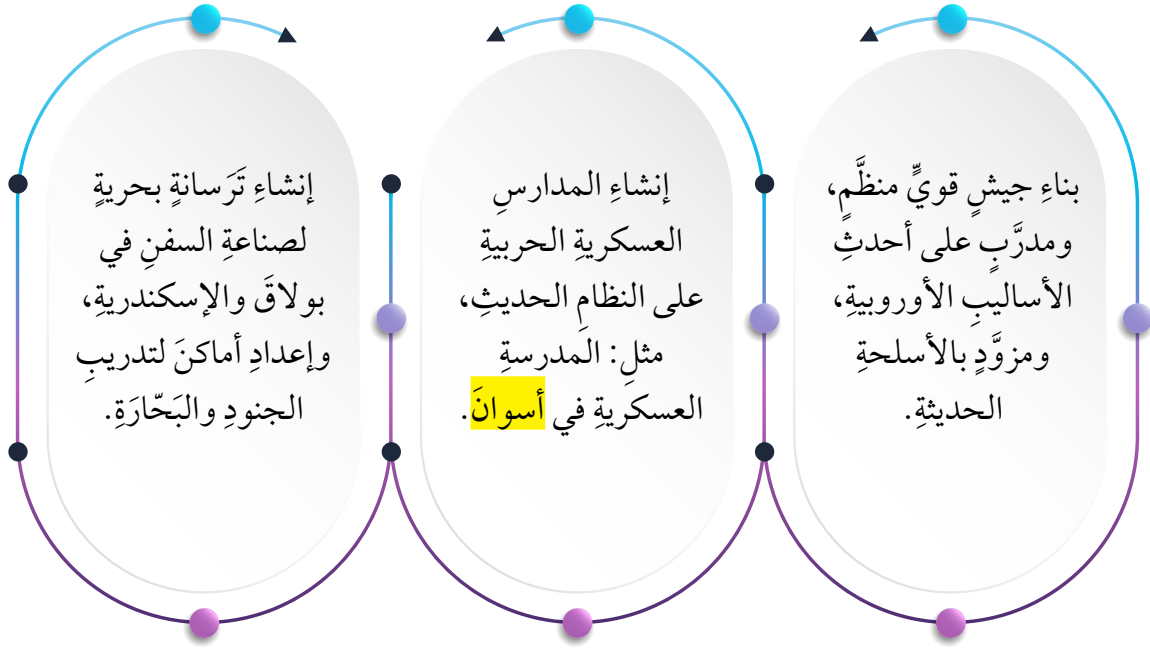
بناءِ جيشٍ قويٍّ منظَّمٍ، ومدرَّبٍ على أحدثِ الأساليبِ الأوروبيةِ، ومزوَّدٍ بالأسلحةِ الحديثةِ.

إنشاءِ المدارسِ العسكريةِ الحربيةِ على النظامِ الحديثِ، مثلِ: المدرسةِ العسكريةِ في أسوانَ.

إنشاءِ تَرَسانةٍ بحريةٍ لصناعةِ السفنِ في بولاقَ والإسكندريةِ، وإعدادِ أماكنَ لتدريبِ الجنودِ والبَحّارَةِ.